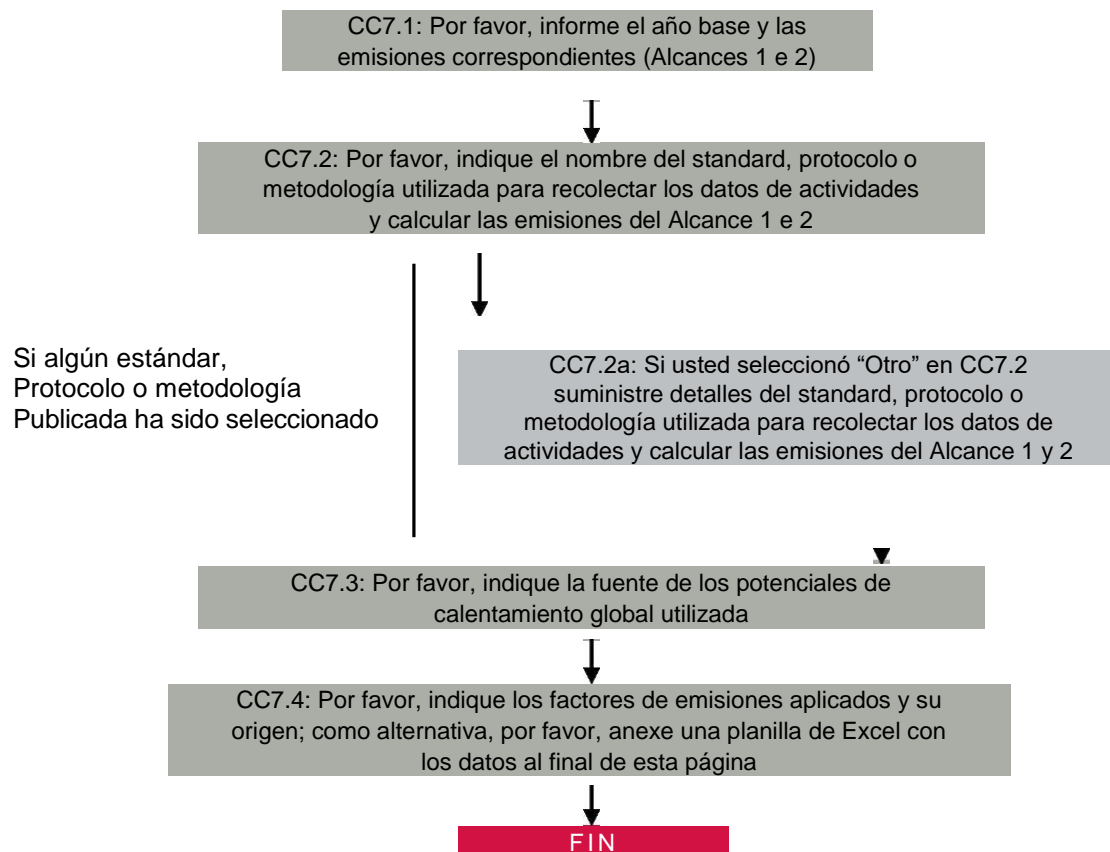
CC7.1: Por favor, informe el año base y las emisiones correspondientes (Alcances 1 e 2)

CC7.2: Por favor, indique el nombre del standard, protocolo o metodología utilizada para recolectar los datos de actividades y calcular las emisiones del Alcance 1 e 2

Si algún estándar, Protocolo o metodología Publicada ha sido seleccionado

CC7.2a: Si usted seleccionó "Otro" en CC7.2 suministre detalles del standard, protocolo o metodología utilizada para recolectar los datos de actividades y calcular las emisiones del Alcance 1 y 2

CC7.3: Por favor, indique la fuente de los potenciales de calentamiento global utilizada

CC7.4: Por favor, indique los factores de emisiones aplicados y su origen; como alternativa, por favor, anexe una planilla de Excel con los datos al final de esta página

FIN